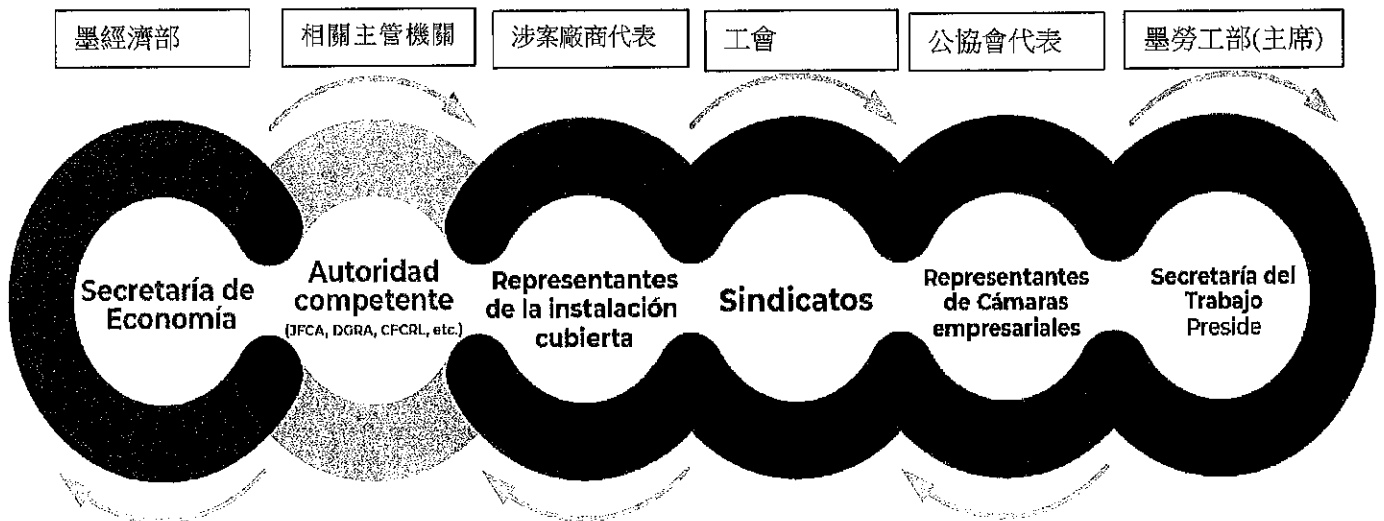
墨經濟部

相關主管機關

涉案廠商代表

工會

公協會代表

墨勞工部(主席)

Secretaría de Economía

Autoridad competente (JFCA, DGRA, CFCRL, etc.)

Representantes de la instalación cubierta

Sindicatos

Representantes de Cámaras empresariales

Secretaría del Trabajo Preside